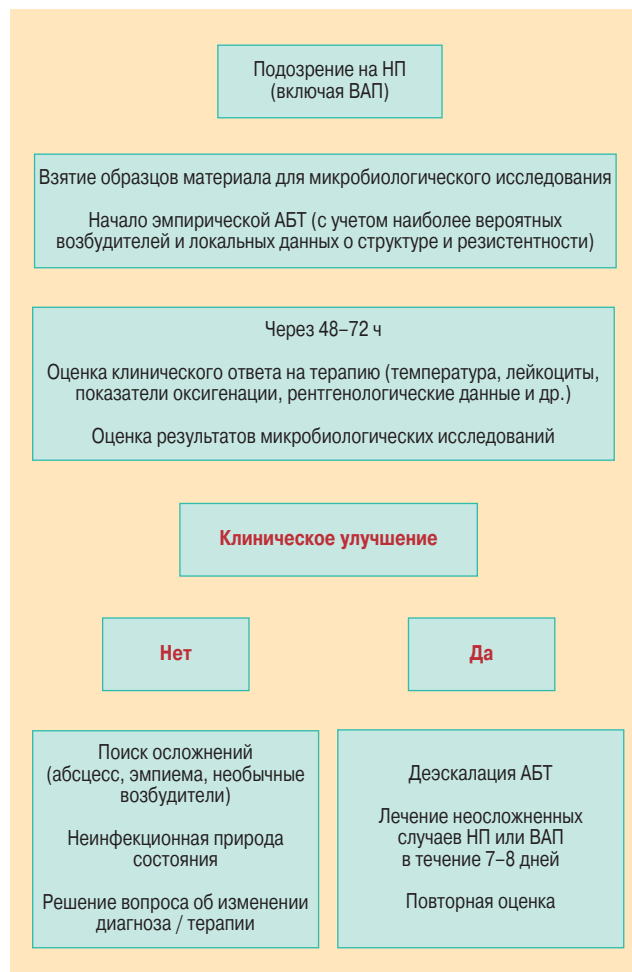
Подозрение на НП (включая ВАП)

Взятие образцов материала для микробиологического исследования

Начало эмпирической АБТ (с учетом наиболее вероятных возбудителей и локальных данных о структуре и резистентности)

Через 48–72 ч

Оценка клинического ответа на терапию (температура, лейкоциты, показатели оксигенации, рентгенологические данные и др.)

Оценка результатов микробиологических исследований

Клиническое улучшение

Нет

Да

Поиск осложнений (абсцесс, эмпиема, необычные возбудители)

Неинфекционная природа состояния

Решение вопроса об изменении диагноза / терапии

Деэскалация АБТ

Лечение неосложненных случаев НП или ВАП в течение 7–8 дней

Повторная оценка